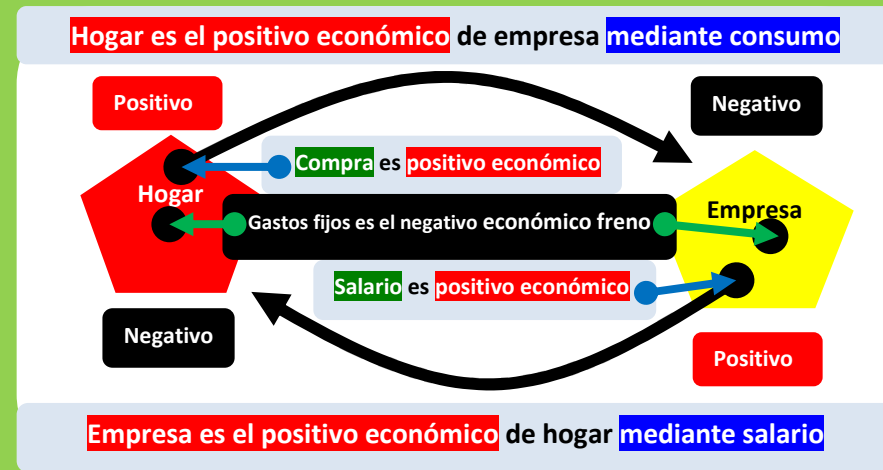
Hogar es el positivo económico de empresa mediante consumo

Positivo

Negativo

Hogar

Compra es positivo económico

Gastos fijos es el negativo económico freno

Empresa

Salario es positivo económico

Negativo

Positivo

Empresa es el positivo económico de hogar mediante salario